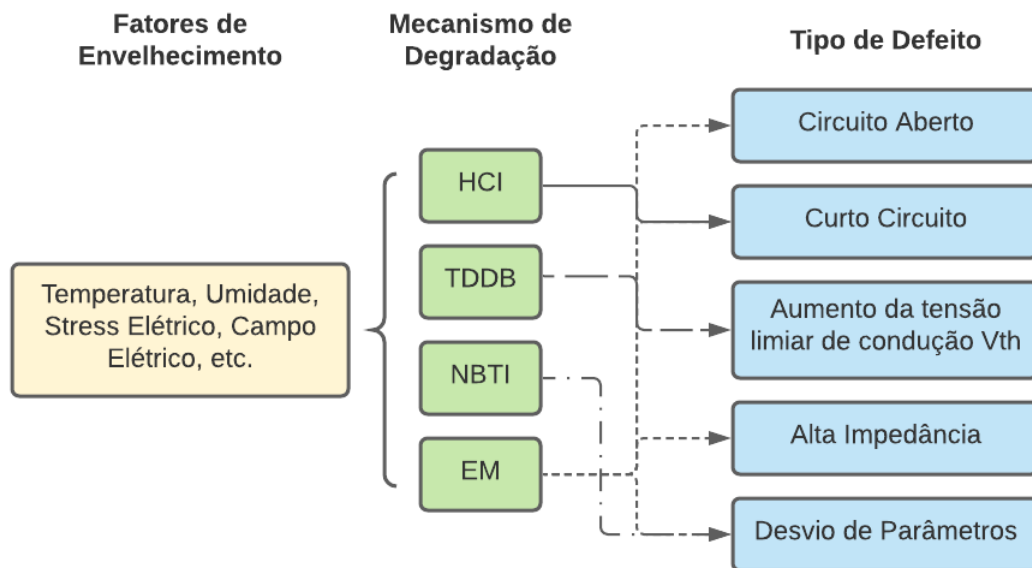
Fatores de Envelhecimento

Mecanismo de Degradação

Tipo de Defeito

Temperatura, Umidade, Stress Elétrico, Campo Elétrico, etc.

HCI

TDDB

NBTI

EM

Circuito Aberto

Curto Circuito

Aumento da tensão limiar de condução Vth

Alta Impedância

Desvio de Parâmetros